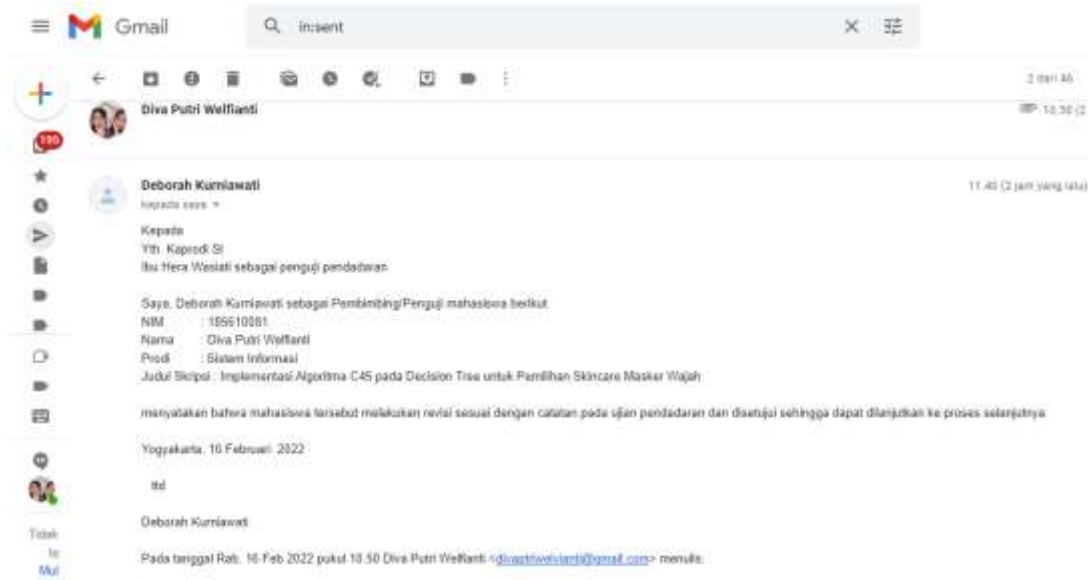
Gmail

in:sent

2 dari 46

190

Diva Putri Welfianti

10.50 (2

Deborah Kurniawati

kepada saya

11.40 (2 jam yang lalu)

Kepada
Yth. Kaprodi SI
Ibu Hera Wasiati sebagai penguji pendadaran

Saya, Deborah Kurniawati sebagai Pembimbing/Penguji mahasiswa berikut
NIM : 185610081
Nama : Diva Putri Welfianti
Prodi : Sistem Informasi
Judul Skripsi : Implementasi Algoritma C45 pada Decision Tree untuk Pemilihan Skincare Masker Wajah

menyatakan bahwa mahasiswa tersebut melakukan revisi sesuai dengan catatan pada ujian pendadaran dan disetujui sehingga dapat dilanjutkan ke proses selanjutnya.

Yogyakarta, 16 Februari 2022

ttd

Deborah Kurniawati

Pada tanggal Rab, 16 Feb 2022 pukul 10.50 Diva Putri Welfianti <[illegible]@gmail.com> menulis:

Tidak
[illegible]
Mul